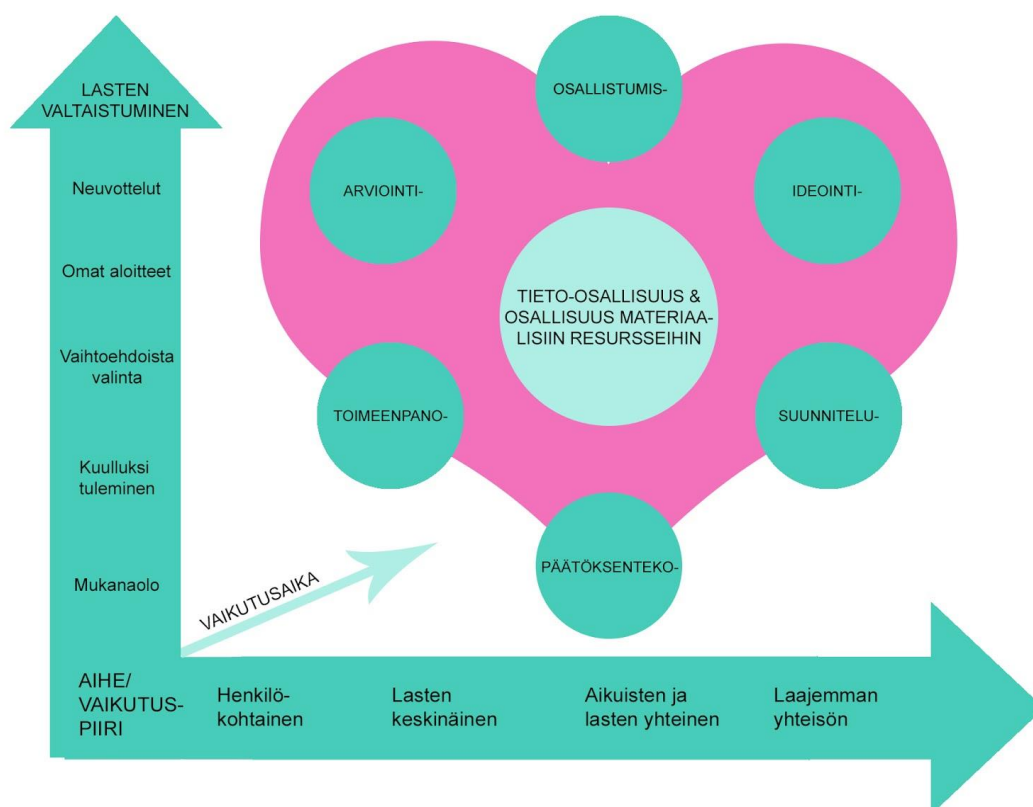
LASTEN VALTAISTUMINEN

Neuvottelut

Omat aloitteet

Vaihtoehdoista valinta

Kuulluksi tuleminen

Mukanaolo

OSALLISTUMIS-

ARVIOINTI-

IDEOINTI-

TIETO-OSALLISUUS & OSALLISUUS MATERIAALISIIN RESURSSEIHIN

TOIMEENPANO-

SUUNNITELU-

PÄÄTÖKSENTEKO-

VAIKUTUSAIKA

AIHE/ VAIKUTUSPIIRI

Henkilökohtainen

Lasten keskinäinen

Aikuisten ja lasten yhteinen

Laajemman yhteisön